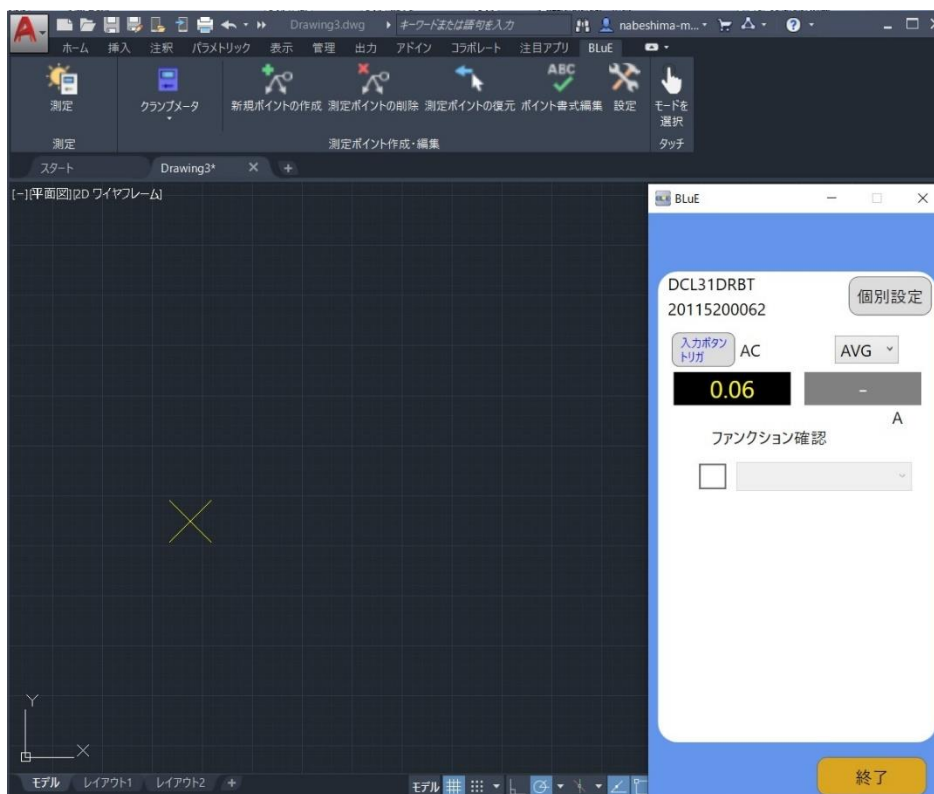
Drawing3.dwg キーワードまたは語句を入力 nabeshima-m...

ホーム 挿入 注釈 パラメトリック 表示 管理 出力 アドイン コラボレート 注目アプリ BLuE

測定 クランプメータ 新規ポイントの作成 測定ポイントの削除 測定ポイントの復元 ポイント書式編集 設定 モードを選択

測定 測定ポイント作成・編集 タッチ

スタート Drawing3* +

[−][平面図][2D ワイヤフレーム]

BLuE

DCL31DRBT
20115200062

個別設定

入力ボタントリガ AC AVG

0.06 -

A

ファンクション確認

終了

Y
X

モデル レイアウト1 レイアウト2 +

モデル